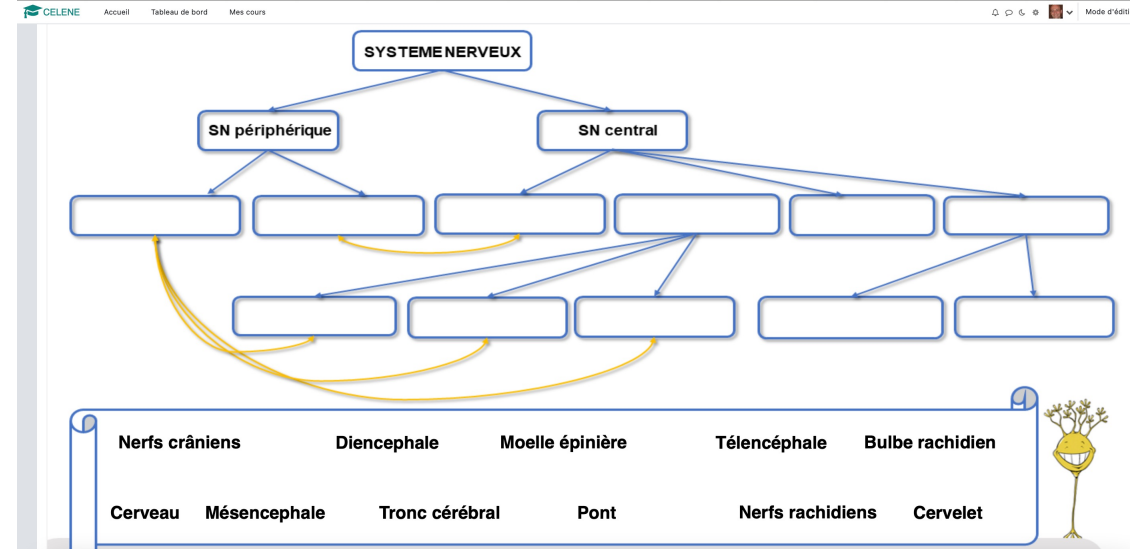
CELENE Accueil Tableau de bord Mes cours Mode d'éditi

SYSTEME NERVEUX

SN périphérique

SN central

Nerfs crâniens Diencephale Moelle épinière Télencéphale Bulbe rachidien

Cerveau Mésencephale Tronc cérébral Pont Nerfs rachidiens Cervelet